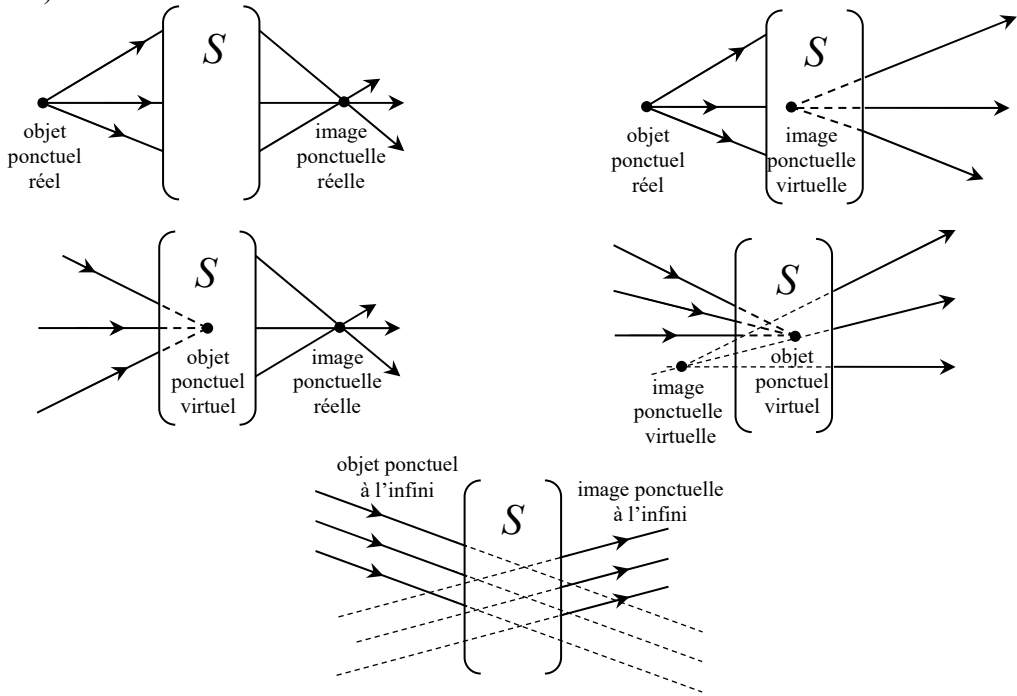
$S$
objet ponctuel réel
image ponctuelle réelle

$S$
objet ponctuel réel
image ponctuelle virtuelle

$S$
objet ponctuel virtuel
image ponctuelle réelle

$S$
objet ponctuel virtuel
image ponctuelle virtuelle

objet ponctuel à l'infini
$S$
image ponctuelle à l'infini